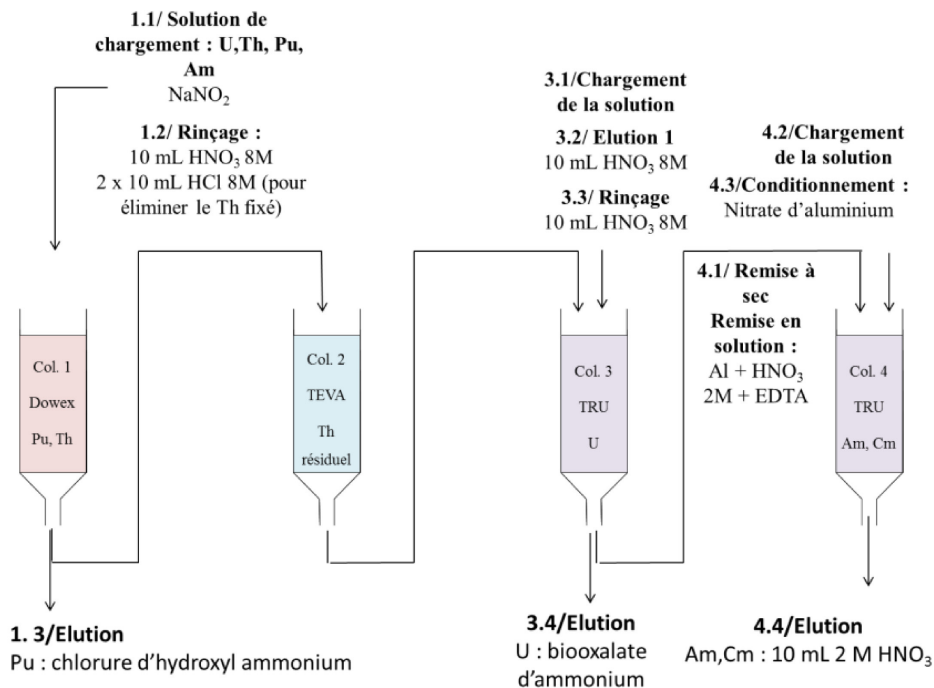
1.1/ Solution de chargement : U,Th, Pu, Am
$NaNO_2$

1.2/ Rinçage :
10 mL $HNO_3$ 8M
2 x 10 mL HCl 8M (pour éliminer le Th fixé)

3.1/Chargement de la solution

3.2/ Elution 1
10 mL $HNO_3$ 8M

3.3/ Rinçage
10 mL $HNO_3$ 8M

4.2/Chargement de la solution

4.3/Conditionnement :
Nitrate d'aluminium

4.1/ Remise à sec
Remise en solution :
Al + $HNO_3$ 2M + EDTA

Col. 1
Dowex
Pu, Th

Col. 2
TEVA
Th résiduel

Col. 3
TRU
U

Col. 4
TRU
Am, Cm

1. 3/Elution
Pu : chlorure d'hydroxyl ammonium

3.4/Elution
U : biooxalate d'ammonium

4.4/Elution
Am,Cm : 10 mL 2 M $HNO_3$